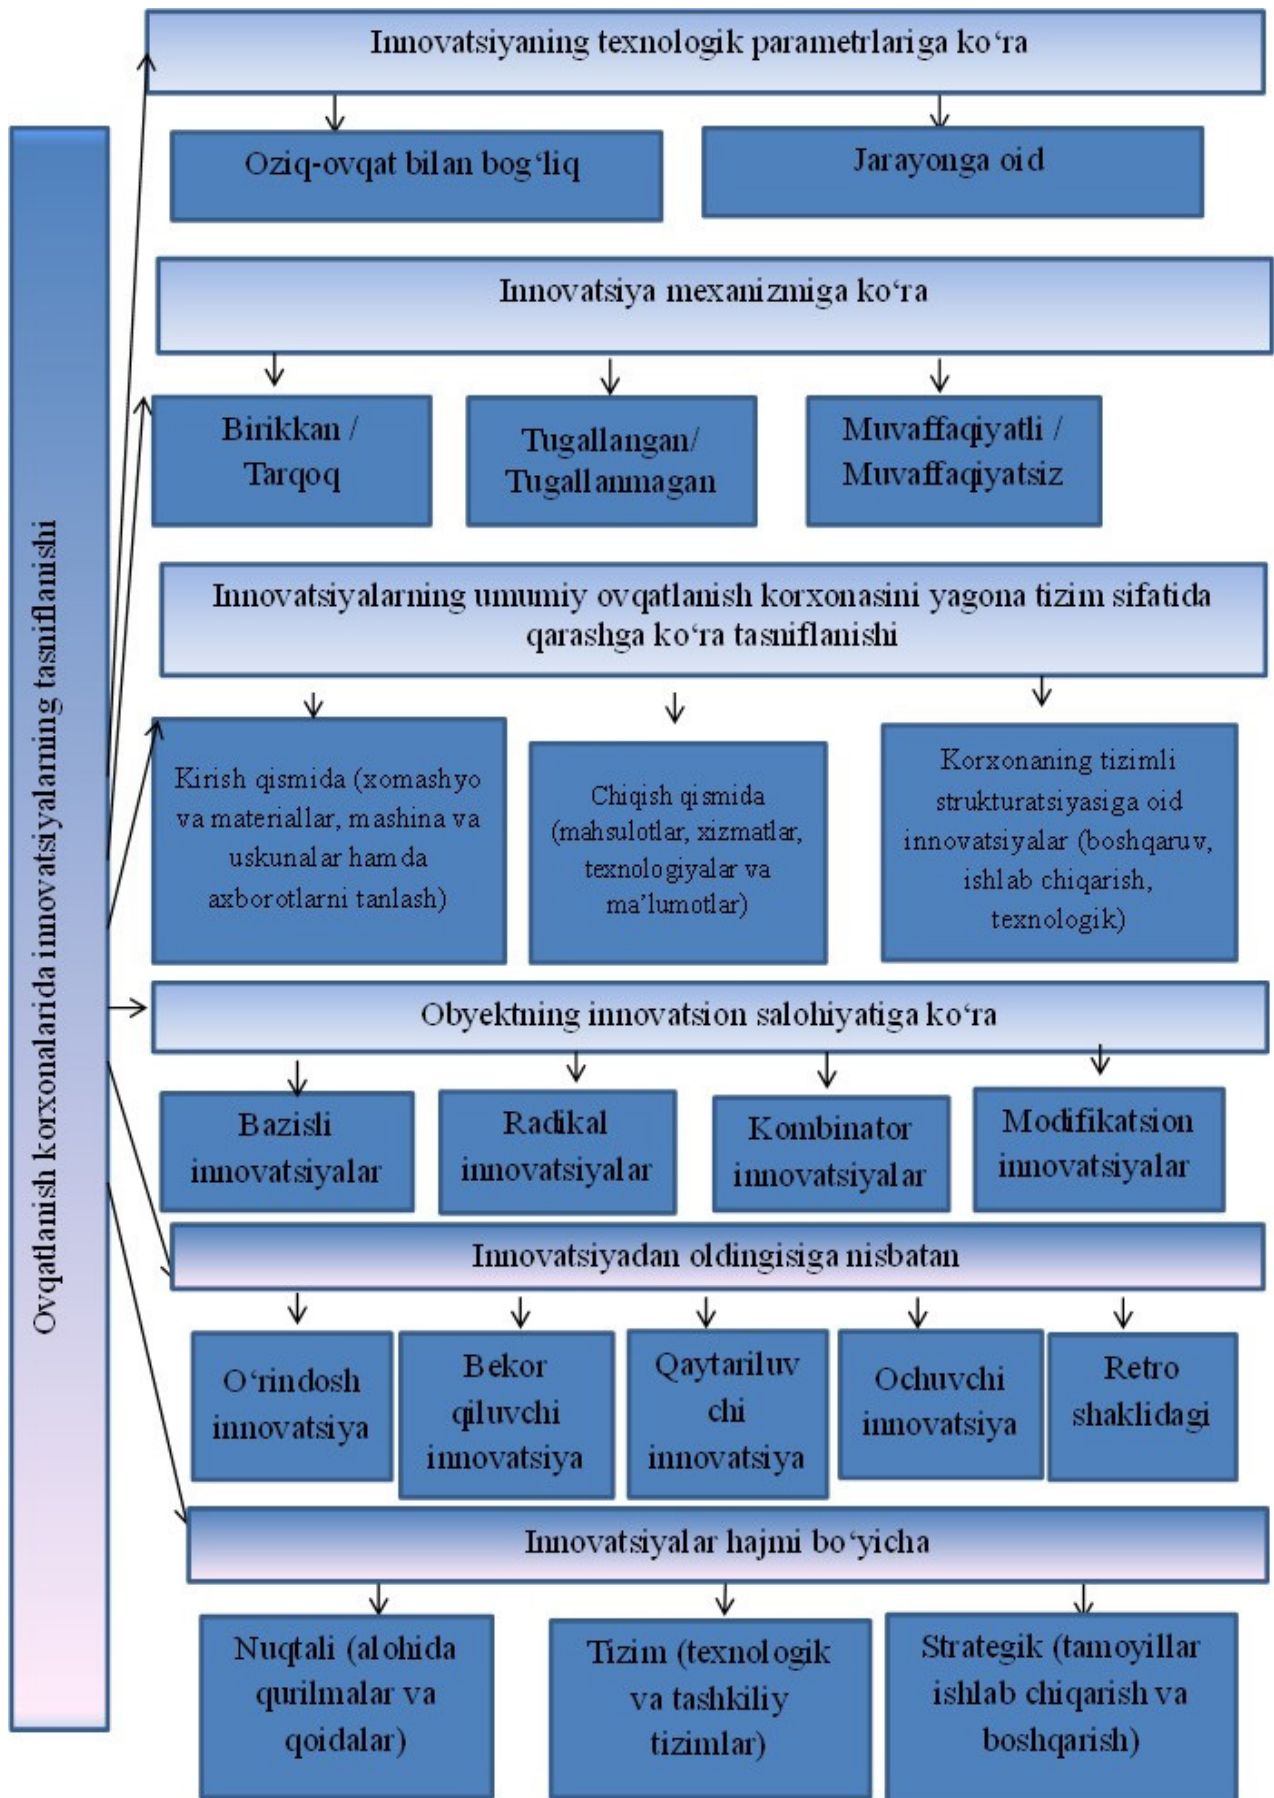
Ovqatlanish korxonalarida innovatsiyalarning tasniflanishi

Innovatsiyaning texnologik parametrlariga ko'ra

Oziq-ovqat bilan bog'liq

Jarayonga oid

Innovatsiya mexanizmiga ko'ra

Birikkan / Tarqoq

Tugallangan/ Tugallanmagan

Muvaffaqiyatli / Muvaffaqiyatsiz

Innovatsiyalarning umumiy ovqatlanish korxonasini yagona tizim sifatida qarashga ko'ra tasniflanishi

Kirish qismida (xomashyo va materiallar, mashina va uskunalar hamda axborotlarni tanlash)

Chiqish qismida (mahsulotlar, xizmatlar, texnologiyalar va ma'lumotlar)

Korxonaning tizimli strukturatsiyasiga oid innovatsiyalar (boshqaruv, ishlab chiqarish, texnologik)

Obyektning innovatsion salohiyatiga ko'ra

Bazisli innovatsiyalar

Radikal innovatsiyalar

Kombinator innovatsiyalar

Modifikatsion innovatsiyalar

Innovatsiyadan oldingisiga nisbatan

O'rindosh innovatsiya

Bekor qiluvchi innovatsiya

Qaytariluvchi innovatsiya

Ochuvchi innovatsiya

Retro shaklidagi

Innovatsiyalar hajmi bo'yicha

Nuqtali (alohida qurilmalar va qoidalar)

Tizim (texnologik va tashkiliy tizimlar)

Strategik (tamoyillar ishlab chiqarish va boshqarish)